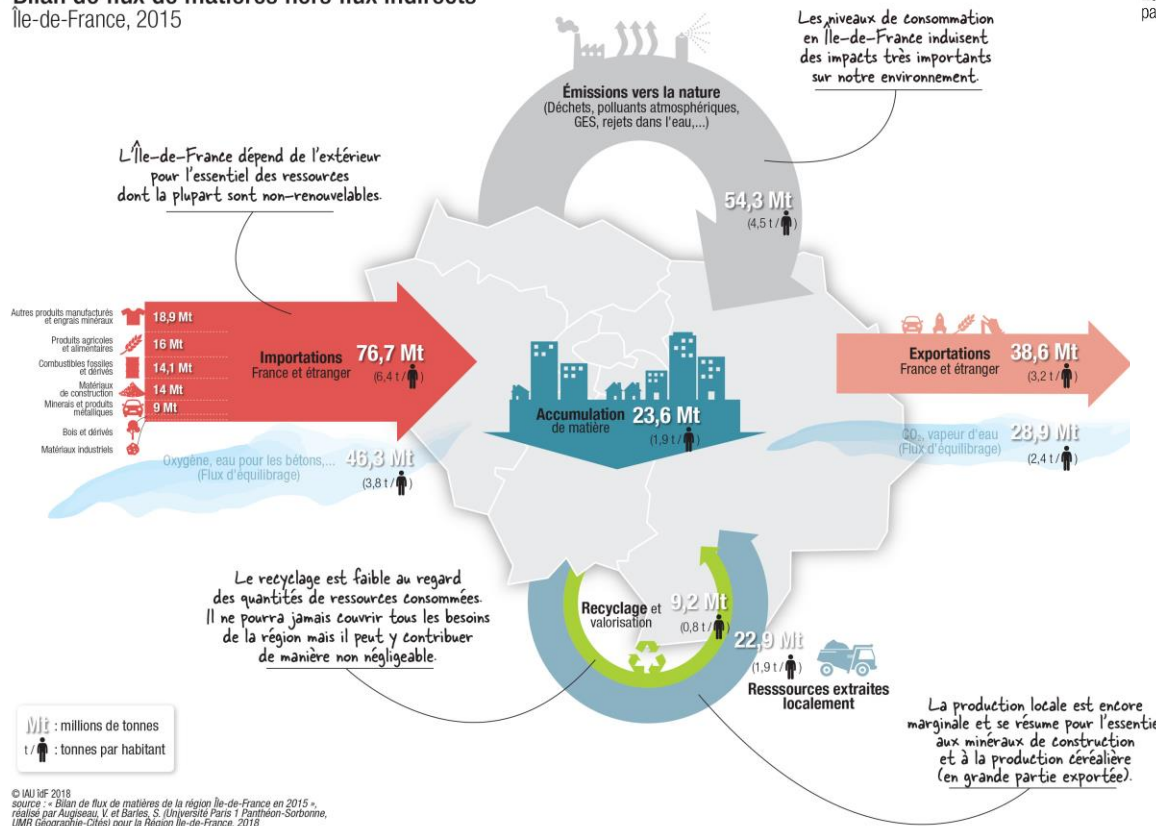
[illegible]
Île-de-France, 2015

pa

Les niveaux de consommation en Île-de-France induisent des impacts très importants sur notre environnement.

Émissions vers la nature
(Déchets, polluants atmosphériques, GES, rejets dans l'eau,...)

54,3 Mt
(4,5 t / )

L'Île-de-France dépend de l'extérieur pour l'essentiel des ressources dont la plupart sont non-renouvelables.

Autres produits manufacturés et engrais minéraux
18,9 Mt
Produits agricoles et alimentaires
16 Mt
Combustibles fossiles et dérivés
14,1 Mt
Matériaux de construction
14 Mt
Minerais et produits métalliques
9 Mt
Bois et dérivés
Matériaux industriels

Importations
France et étranger
76,7 Mt
(6,4 t / )

Accumulation de matière
23,6 Mt
(1,9 t / )

Exportations
France et étranger
38,6 Mt
(3,2 t / )

$CO_2$, vapeur d'eau
(Flux d'équilibrage)
28,9 Mt
(2,4 t / )

Oxygène, eau pour les bétons,...
(Flux d'équilibrage)
46,3 Mt
(3,8 t / )

Le recyclage est faible au regard des quantités de ressources consommées. Il ne pourra jamais couvrir tous les besoins de la région mais il peut y contribuer de manière non négligeable.

Recyclage et valorisation
9,2 Mt
(0,8 t / )

22,9 Mt
(1,9 t / )
Ressources extraites localement

La production locale est encore marginale et se résume pour l'essentie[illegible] aux minéraux de construction et à la production céréalière (en grande partie exportée).

Mt : millions de tonnes
t / : tonnes par habitant

© IAU îdF 2018
source : « Bilan de flux de matières de la région Île-de-France en 2015 », réalisé par Augiseau, V. et Barles, S. (Université Paris 1 Panthéon-Sorbonne, UMR Géographie-Cités) pour la Région Île-de-France, 2018